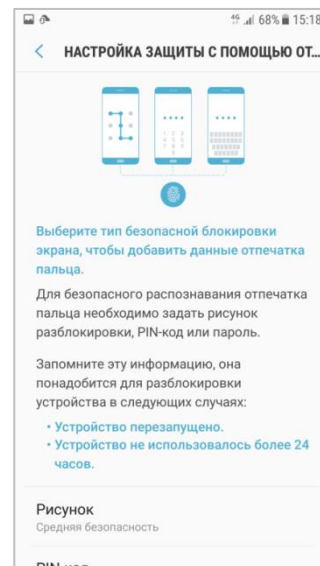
4G 68% 15:18

НАСТРОЙКА ЗАЩИТЫ С ПОМОЩЬЮ ОТ...

Выберите тип безопасной блокировки экрана, чтобы добавить данные отпечатка пальца.

Для безопасного распознавания отпечатка пальца необходимо задать рисунок разблокировки, PIN-код или пароль.

Запомните эту информацию, она понадобится для разблокировки устройства в следующих случаях:
• Устройство перезапущено.
• Устройство не использовалось более 24 часов.

Рисунок
Средняя безопасность

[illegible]